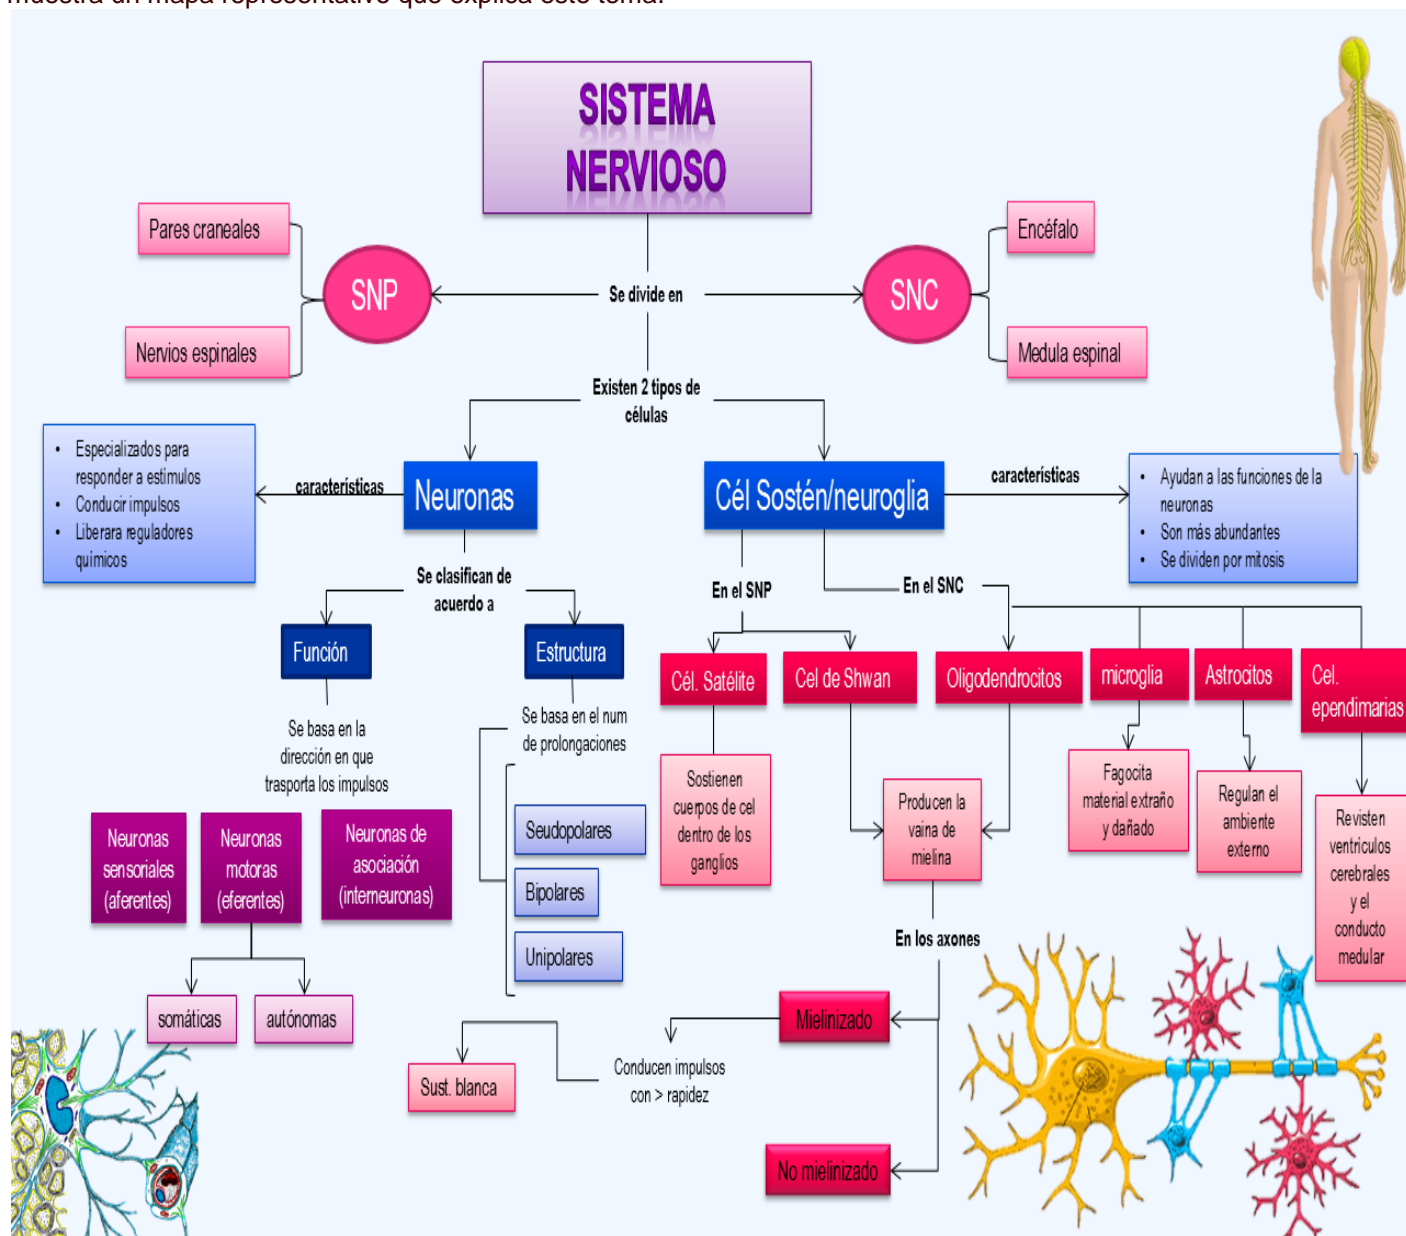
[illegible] un mapa representativo que explica este tema.

SISTEMA NERVIOSO

Pares craneales

Nervios espinales

SNP

Se divide en

SNC

Encéfalo

Medula espinal

Existen 2 tipos de células

- Especializados para responder a estímulos
- Conducir impulsos
- Liberara reguladores químicos

características

Neuronas

Cél Sostén/neuroglia

características

- Ayudan a las funciones de la neuronas
- Son más abundantes
- Se dividen por mitosis

Se clasifican de acuerdo a

Función

Estructura

Se basa en la dirección en que trasporta los impulsos

Se basa en el num de prolongaciones

Neuronas sensoriales (aferentes)

Neuronas motoras (eferentes)

Neuronas de asociación (interneuronas)

somáticas

autónomas

Seudopolares

Bipolares

Unipolares

En el SNP

En el SNC

Cél. Satélite

Cel de Shwan

Oligodendrocitos

microglia

Astrocitos

Cel. ependimarias

Sostienen cuerpos de cel dentro de los ganglios

Producen la vaina de mielina

Fagocita material extraño y dañado

Regulan el ambiente externo

Revisten ventrículos cerebrales y el conducto medular

En los axones

Mielinizado

No mielinizado

Conducen impulsos con > rapidez

Sust. blanca